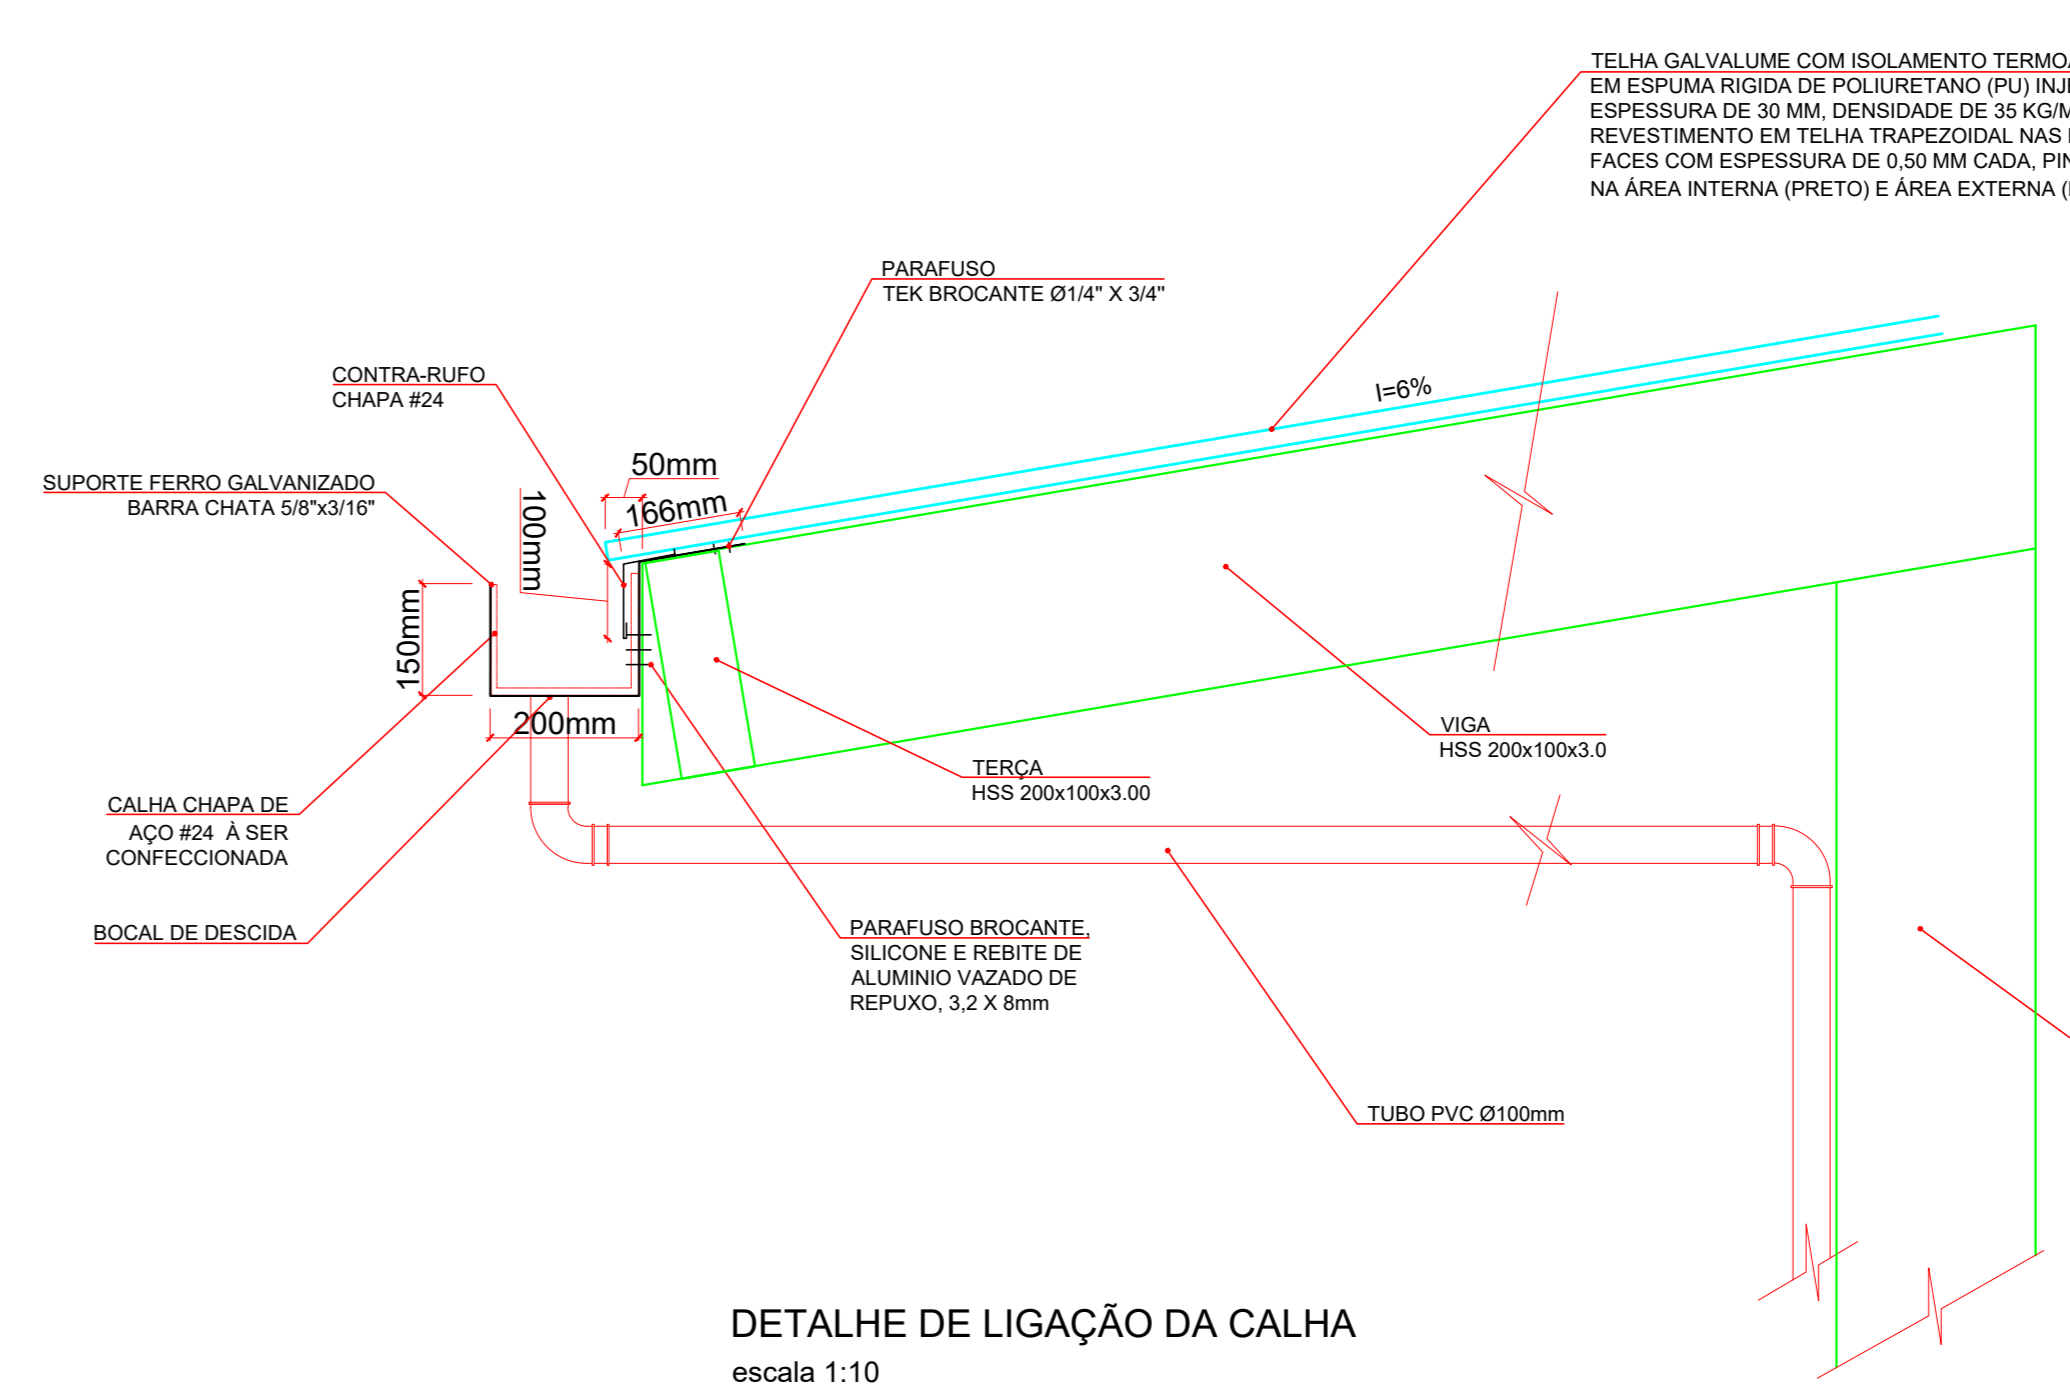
TELHA GALVALUME COM ISOLAMENTO TERMO
EM ESPUMA RIGIDA DE POLIURETANO (PU) INJ
ESPESSURA DE 30 MM, DENSIDADE DE 35 KG/M
REVESTIMENTO EM TELHA TRAPEZOIDAL NAS
FACES COM ESPESSURA DE 0,50 MM CADA, PIN
NA ÁREA INTERNA (PRETO) E ÁREA EXTERNA (

PARAFUSO
TEK BROCANTE Ø1/4" X 3/4"

CONTRA-RUFO
CHAPA #24

I=6%

SUPORTE FERRO GALVANIZADO
BARRA CHATA 5/8"x3/16"

50mm
166mm
100mm
150mm
200mm

VIGA
HSS 200x100x3.0

TERÇA
HSS 200x100x3.00

CALHA CHAPA DE
AÇO #24 À SER
CONFECCIONADA

BOCAL DE DESCIDA

PARAFUSO BROCANTE,
SILICONE E REBITE DE
ALUMINIO VAZADO DE
REPUXO, 3,2 X 8mm

TUBO PVC Ø100mm

DETALHE DE LIGAÇÃO DA CALHA
escala 1:10